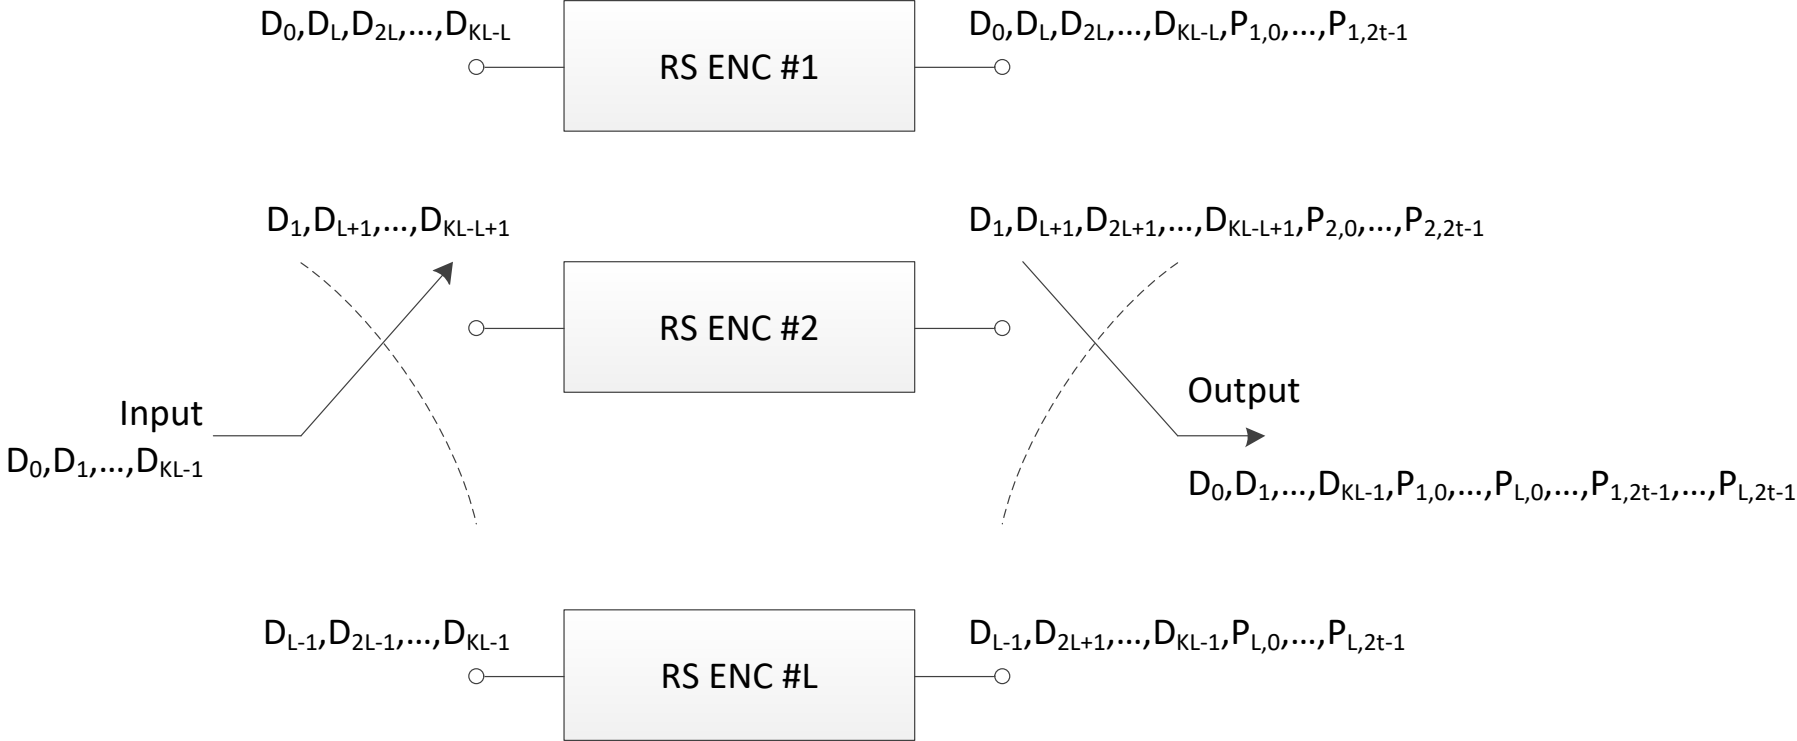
$D_0,D_L,D_{2L},\ldots,D_{KL-L}$

RS ENC #1

$D_0,D_L,D_{2L},\ldots,D_{KL-L},P_{1,0},\ldots,P_{1,2t-1}$

$D_1,D_{L+1},\ldots,D_{KL-L+1}$

RS ENC #2

$D_1,D_{L+1},D_{2L+1},\ldots,D_{KL-L+1},P_{2,0},\ldots,P_{2,2t-1}$

Input

$D_0,D_1,\ldots,D_{KL-1}$

Output

$D_0,D_1,\ldots,D_{KL-1},P_{1,0},\ldots,P_{L,0},\ldots,P_{1,2t-1},\ldots,P_{L,2t-1}$

$D_{L-1},D_{2L-1},\ldots,D_{KL-1}$

RS ENC #L

$D_{L-1},D_{2L+1},\ldots,D_{KL-1},P_{L,0},\ldots,P_{L,2t-1}$